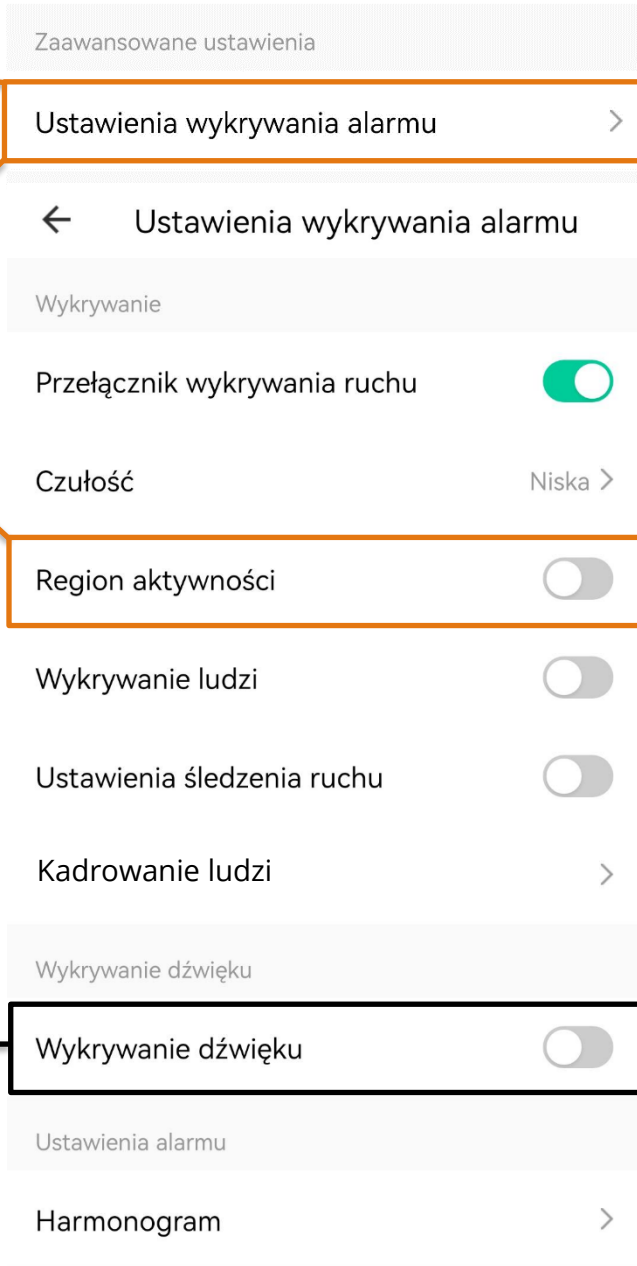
Zaawansowane ustawienia

Ustawienia wykrywania alarmu >

← Ustawienia wykrywania alarmu

Wykrywanie

Przełącznik wykrywania ruchu

Czułość Niska >

Region aktywności

Wykrywanie ludzi

Ustawienia śledzenia ruchu

Kadrowanie ludzi >

Wykrywanie dźwięku

Wykrywanie dźwięku

Ustawienia alarmu

Harmonogram >